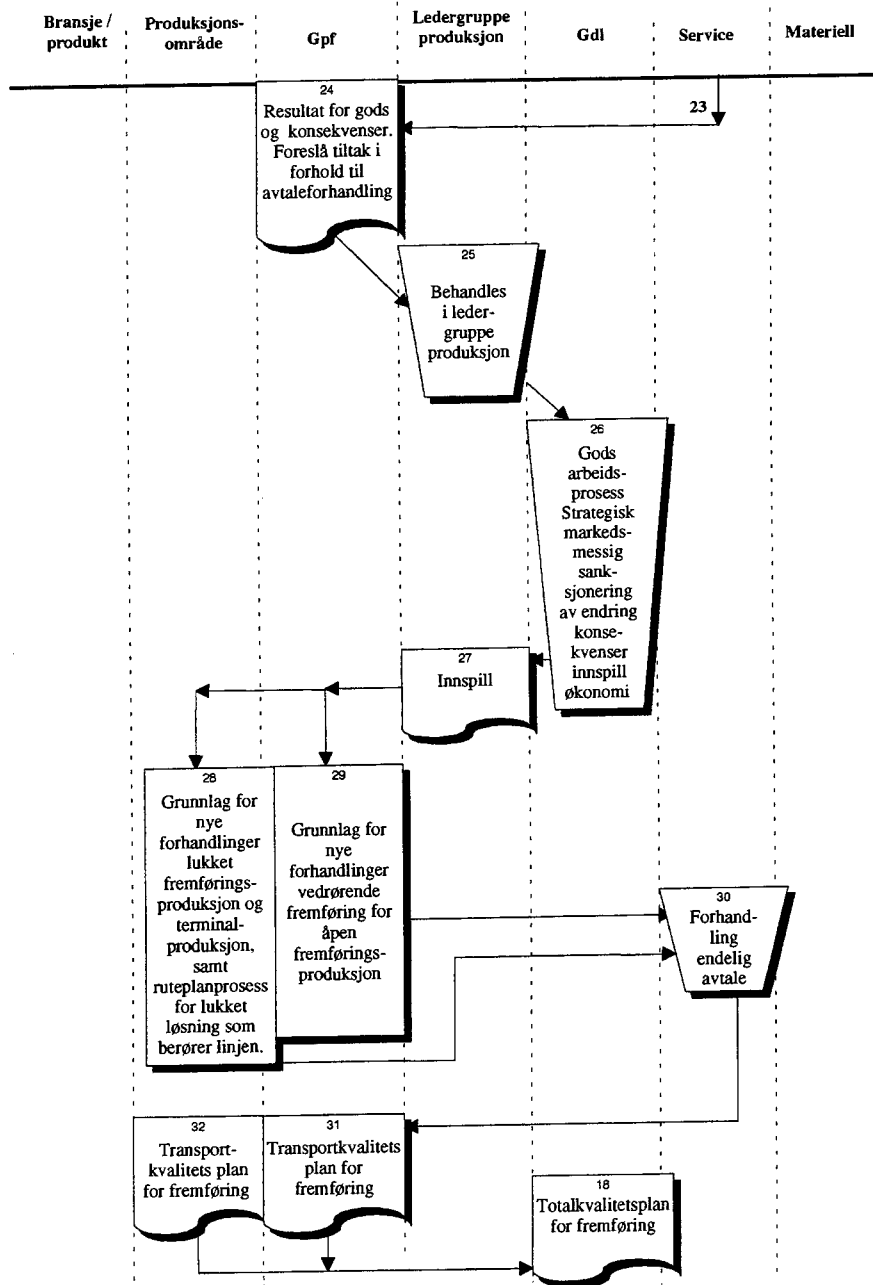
Bransje / produkt

Produksjonsområde

Gpf

Ledergruppe produksjon

Gdl

Service

Materiell

23

24
Resultat for gods og konsekvenser. Foreslå tiltak i forhold til avtaleforhandling

25
Behandles i ledergruppe produksjon

26
Gods arbeidsprosess Strategisk markedsmessig sanksjonering av endring konsekvenser innspill økonomi

27
Innspill

28
Grunnlag for nye forhandlinger lukket fremføringsproduksjon og terminalproduksjon, samt ruteplanprosess for lukket løsning som berører linjen.

29
Grunnlag for nye forhandlinger vedrørende fremføring for åpen fremføringsproduksjon

30
Forhandling endelig avtale

32
Transportkvalitets plan for fremføring

31
Transportkvalitets plan for fremføring

18
Totalkvalitetsplan for fremføring